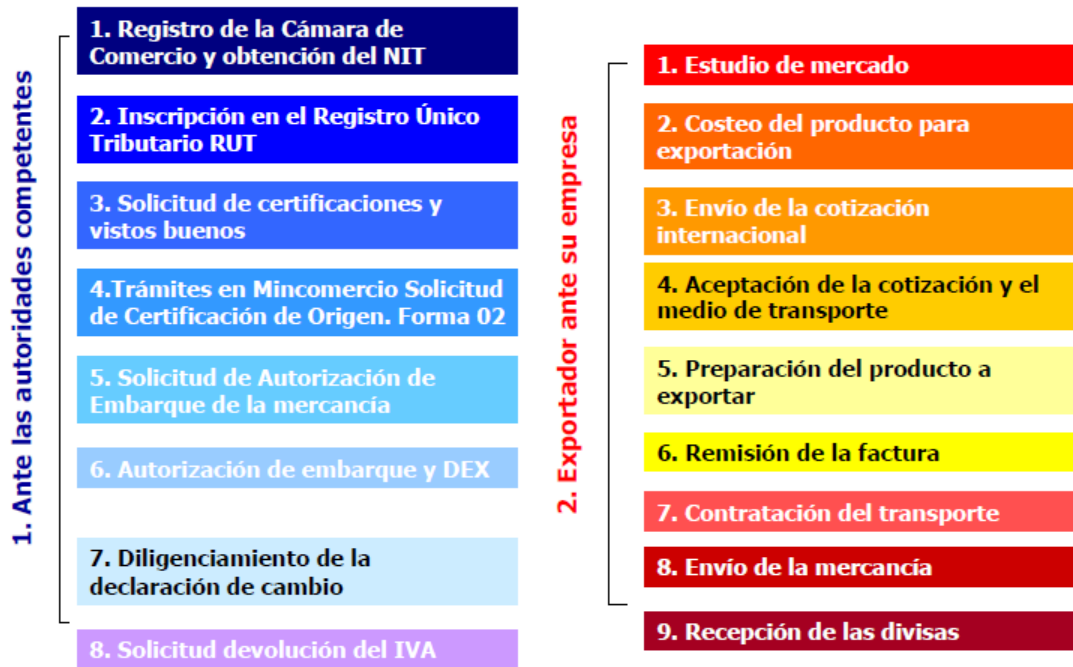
1. Ante las autoridades competentes

1. Registro de la Cámara de Comercio y obtención del NIT

2. Inscripción en el Registro Único Tributario RUT

3. Solicitud de certificaciones y vistos buenos

4.Trámites en Mincomercio Solicitud de Certificación de Origen. Forma 02

5. Solicitud de Autorización de Embarque de la mercancía

6. Autorización de embarque y DEX

7. Diligenciamiento de la declaración de cambio

8. Solicitud devolución del IVA

2. Exportador ante su empresa

1. Estudio de mercado

2. Costeo del producto para exportación

3. Envío de la cotización internacional

4. Aceptación de la cotización y el medio de transporte

5. Preparación del producto a exportar

6. Remisión de la factura

7. Contratación del transporte

8. Envío de la mercancía

9. Recepción de las divisas